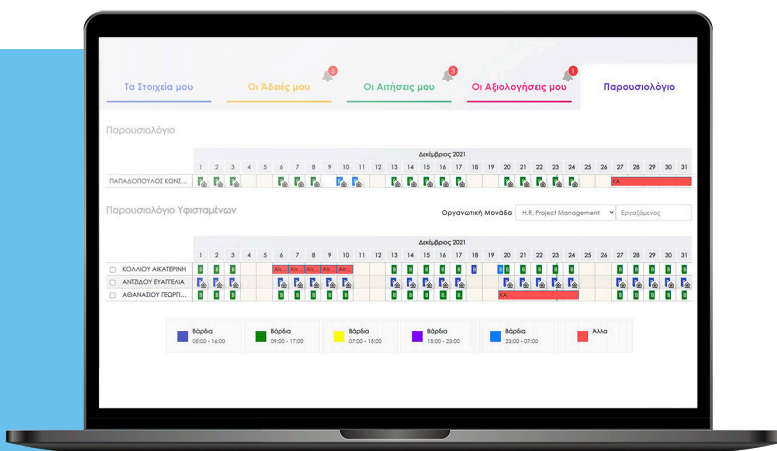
Τα Στοιχεία μου | Οι Άδειές μου 5 | Οι Αιτήσεις μου 3 | Οι Αξιολογήσεις μου 1 | Παρουσιολόγιο

Παρουσιολόγιο

Δεκέμβριος 2021

| | 1 | 2 | 3 | 4 | 5 | 6 | 7 | 8 | 9 | 10 | 11 | 12 | 13 | 14 | 15 | 16 | 17 | 18 | 19 | 20 | 21 | 22 | 23 | 24 | 25 | 26 | 27 | 28 | 29 | 30 | 31 |
|---|---|---|---|---|---|---|---|---|---|---|---|---|---|---|---|---|---|---|---|---|---|---|---|---|---|---|---|---|---|---|---|
| ΠΑΠΑΔΟΠΟΥΛΟΣ ΚΩΝΣ... | | | | | | | | | | | | | | | | | | | | | | | | | | | ΕΑ | | | | |

Παρουσιολόγιο Υφισταμένων

Οργανωτική Μονάδα H.R. Project Management Εργαζόμενος

Δεκέμβριος 2021

| | 1 | 2 | 3 | 4 | 5 | 6 | 7 | 8 | 9 | 10 | 11 | 12 | 13 | 14 | 15 | 16 | 17 | 18 | 19 | 20 | 21 | 22 | 23 | 24 | 25 | 26 | 27 | 28 | 29 | 30 | 31 |
|---|---|---|---|---|---|---|---|---|---|---|---|---|---|---|---|---|---|---|---|---|---|---|---|---|---|---|---|---|---|---|---|
| ΚΟΛΛΙΟΥ ΑΙΚΑΤΕΡΙΝΗ | Β | Β | Β | | | Απ | Απ | Απ | Απ | Απ | | | Β | Β | Β | Β | Β | Β | | Β | Β | Β | Β | Β | | | Β | Β | Β | Β | Β |
| ΑΝΤΖΙΔΟΥ ΕΥΑΓΓΕΛΙΑ | | | | | | | | | | | | | | | | | | | | | | | | | | | | | | | |
| ΑΘΑΝΑΣΙΟΥ ΓΕΩΡΓΙ... | Β | Β | Β | | | Β | Β | Β | Β | Β | | | Β | Β | Β | Β | Β | | | ΕΑ | | | | | | | Β | Β | Β | Β | Β |

Βάρδια 08:00 - 16:00
Βάρδια 09:00 - 17:00
Βάρδια 07:00 - 15:00
Βάρδια 15:00 - 23:00
Βάρδια 23:00 - 07:00
Άλλα